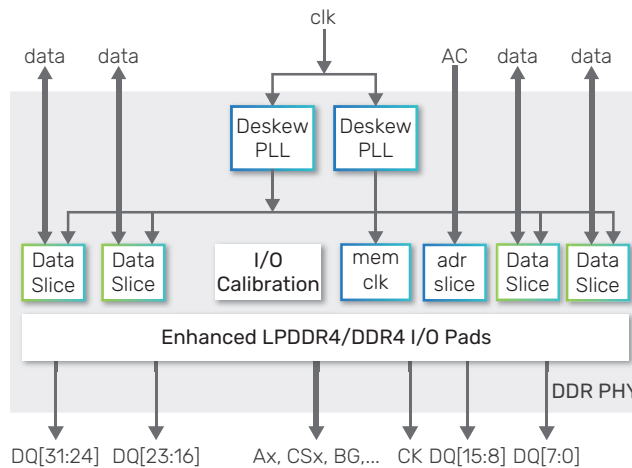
clk

data data AC data data

Deskew PLL

Deskew PLL

Data Slice

Data Slice

I/O Calibration

mem clk

adr slice

Data Slice

Data Slice

Enhanced LPDDR4/DDR4 I/O Pads

DDR PHY

DQ[31:24] DQ[23:16] Ax, CSx, BG,... CK DQ[15:8] DQ[7:0]